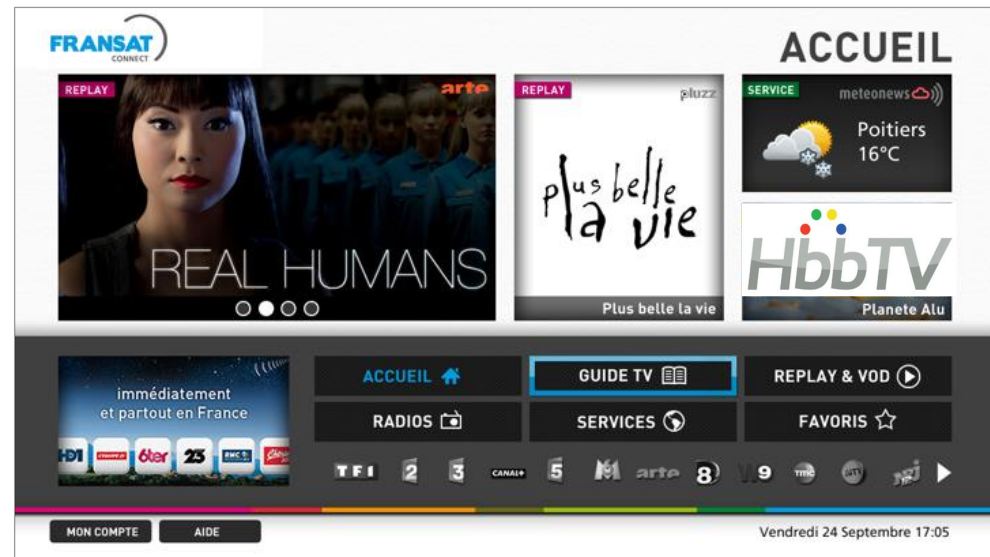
FRANSAT CONNECT

ACCUEIL

REPLAY

arte

REAL HUMANS

REPLAY

pluzz

plus belle la vie

Plus belle la vie

SERVICE

meteonews

Poitiers 16°C

HbbTV

Planete Alu

immédiatement et partout en France

HD1 6ter 23

ACCUEIL

GUIDE TV

REPLAY & VOD

RADIOS

SERVICES

FAVORIS

TF1 2 3 CANAL+ 5 M6 arte 8 W9 TMC NRJ

MON COMPTE

AIDE

Vendredi 24 Septembre 17:05